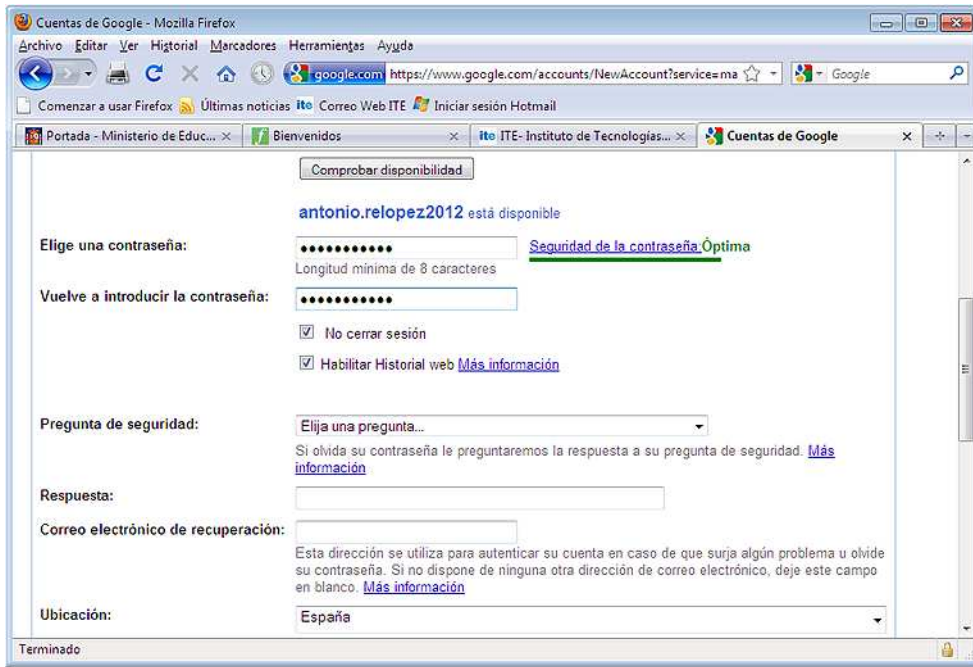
Cuentas de Google - Mozilla Firefox

Archivo Editar Ver Historial Marcadores Herramientas Ayuda

google.com https://www.google.com/accounts/NewAccount?service=ma

Google

Comenzar a usar Firefox Últimas noticias ite Correo Web ITE Iniciar sesión Hotmail

Portada - Ministerio de Educ... × Bienvenidos × ite ITE- Instituto de Tecnologías... × Cuentas de Google ×

Comprobar disponibilidad

antonio.relopez2012 está disponible

Elige una contraseña: ●●●●●●●●●●● Seguridad de la contraseña: Óptima

Longitud mínima de 8 caracteres

Vuelve a introducir la contraseña: ●●●●●●●●●●●

No cerrar sesión

Habilitar Historial web Más información

Pregunta de seguridad: Elija una pregunta...

Si olvida su contraseña le preguntaremos la respuesta a su pregunta de seguridad. Más información

Respuesta:

Correo electrónico de recuperación:

Esta dirección se utiliza para autenticar su cuenta en caso de que surja algún problema u olvide su contraseña. Si no dispone de ninguna otra dirección de correo electrónico, deje este campo en blanco. Más información

Ubicación: España

Terminado